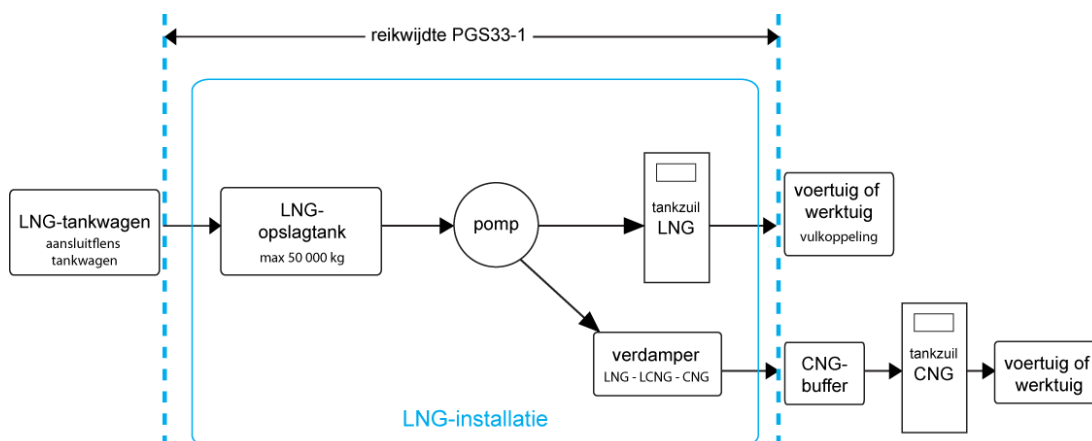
reikwijdte PGS33-1

LNG-tankwagen
aansluitflens tankwagen

LNG-opslagtank
max 50 000 kg

pomp

tankzuil
LNG

voertuig of werktuig
vulkoppeling

verdamper
LNG - LCNG - CNG

CNG-buffer

tankzuil
CNG

voertuig of werktuig

LNG-installatie